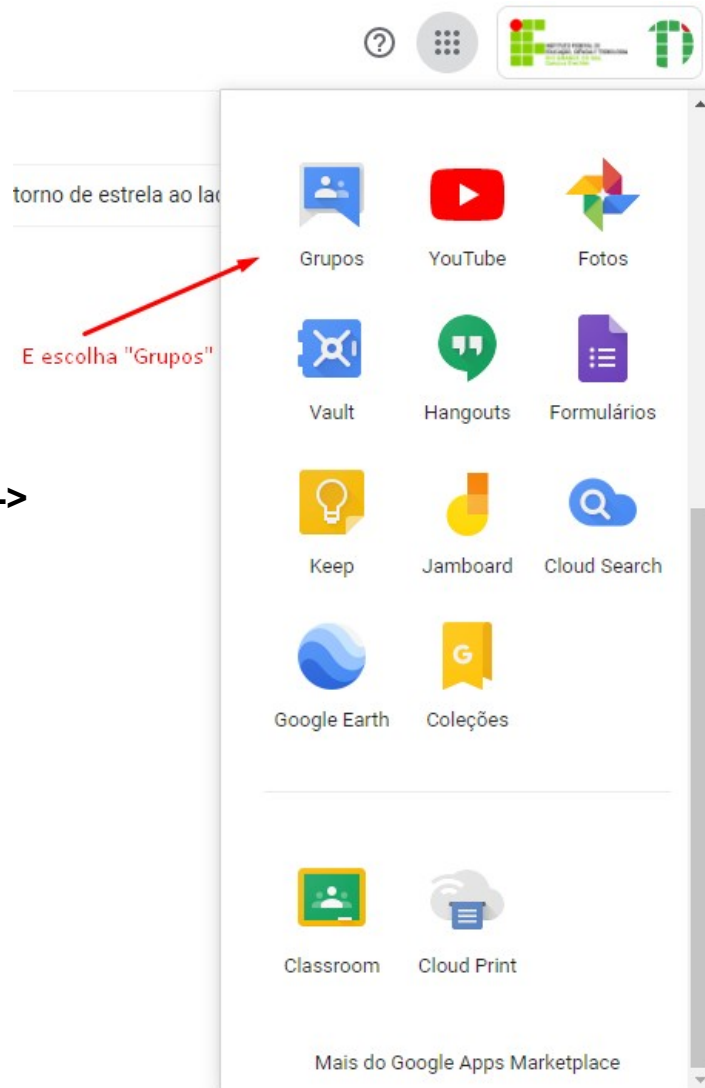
torno de estrela ao la

->

E escolha "Grupos"

Grupos
YouTube
Fotos

Vault
Hangouts
Formulários

Keep
Jamboard
Cloud Search

Google Earth
Coleções

Classroom
Cloud Print

Mais do Google Apps Marketplace